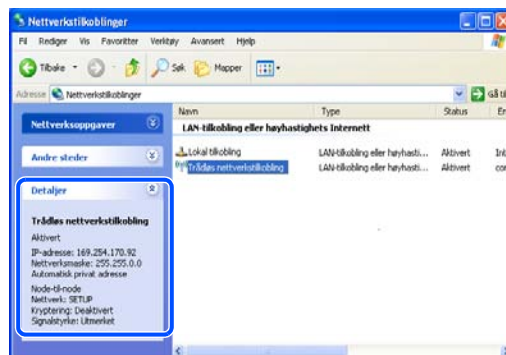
Nettverkstilkoblinger

Fil Rediger Vis Favoritter Verktøy Avansert Hjelp

Tilbake Søk Mapper

Adresse Nettverkstilkoblinger

Gå til

Nettverksoppgaver

Andre steder

Detaljer

Trådløs nettverkstilkobling

Aktivert

IP-adresse: 169.254.170.92
Nettverksmaske: 255.255.0.0
Automatisk privat adresse

Node-til-node
Nettverk: SETUP
Kryptering: Deaktivert
Signalstyrke: Utmerket

| Navn | Type | Status | En |
|---|---|---|---|
| LAN-tilkobling eller høyhastighets Internett | | | |
| Lokal tilkobling | LAN-tilkobling eller høyhasti... | Aktivert | Int |
| Trådløs nettverkstilkobling | LAN-tilkobling eller høyhasti... | Aktivert | co |